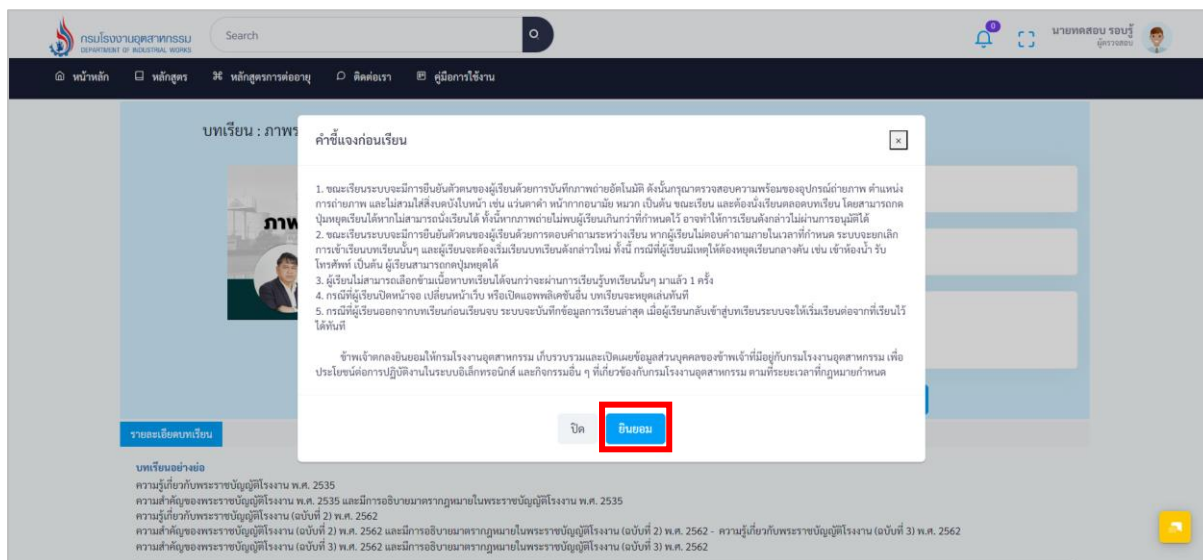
กรมโรงงานอุตสาหกรรม
DEPARTMENT OF INDUSTRIAL WORKS

Search

0

นายทดสอบ รอบรู้
ผู้ตรวจสอบ

หน้าหลัก หลักสูตร หลักสูตรการต่ออายุ ติดต่อเรา คู่มือการใช้งาน

บทเรียน : ภาพร

ภาพ

คำชี้แจงก่อนเรียน

×

1. ขณะเรียนระบบจะมีการยืนยันตัวตนของผู้เรียนด้วยการบันทึกภาพถ่ายอัตโนมัติ ดังนั้นกรุณาตรวจสอบความพร้อมของอุปกรณ์ถ่ายภาพ ตำแหน่งการถ่ายภาพ และไม่สวมใส่สิ่งบดบังใบหน้า เช่น แว่นตาดำ หน้ากากอนามัย หมวก เป็นต้น ขณะเรียน และต้องนั่งเรียนตลอดบทเรียน โดยสามารถกดปุ่มหยุดเรียนได้หากไม่สามารถนั่งเรียนได้ ทั้งนี้หากภาพถ่ายไม่พบผู้เรียนเกินกว่าที่กำหนดไว้ อาจทำให้การเรียนดังกล่าวไม่ผ่านการอนุมัติได้
2. ขณะเรียนระบบจะมีการยืนยันตัวตนของผู้เรียนด้วยการตอบคำถามระหว่างเรียน หากผู้เรียนไม่ตอบคำถามภายในเวลาที่กำหนด ระบบจะยกเลิกการเข้าเรียนบทเรียนนั้นๆ และผู้เรียนจะต้องเริ่มเรียนบทเรียนดังกล่าวใหม่ ทั้งนี้ กรณีที่ผู้เรียนมีเหตุให้ต้องหยุดเรียนกลางคัน เช่น เข้าห้องน้ำ รับโทรศัพท์ เป็นต้น ผู้เรียนสามารถกดปุ่มหยุดได้
3. ผู้เรียนไม่สามารถเลือกข้ามเนื้อหาบทเรียนได้จนกว่าจะผ่านการเรียนรู้บทเรียนนั้นๆ มาแล้ว 1 ครั้ง
4. กรณีที่ผู้เรียนปิดหน้าจอ เปลี่ยนหน้าเว็บ หรือเปิดแอพพลิเคชั่นอื่น บทเรียนจะหยุดเล่นทันที
5. กรณีที่ผู้เรียนออกจากบทเรียนก่อนเรียนจบ ระบบจะบันทึกข้อมูลการเรียนล่าสุด เมื่อผู้เรียนกลับเข้าสู่บทเรียนระบบจะให้เริ่มเรียนต่อจากที่เรียนไว้ได้ทันที

ข้าพเจ้าตกลงยินยอมให้กรมโรงงานอุตสาหกรรม เก็บรวบรวมและเปิดเผยข้อมูลส่วนบุคคลของข้าพเจ้าที่มีอยู่กับกรมโรงงานอุตสาหกรรม เพื่อประโยชน์ต่อการปฏิบัติงานในระบบอิเล็กทรอนิกส์ และกิจกรรมอื่น ๆ ที่เกี่ยวข้องกับกรมโรงงานอุตสาหกรรม ตามที่ระยะเวลาที่กฎหมายกำหนด

ปิด ยินยอม

รายละเอียดบทเรียน

บทเรียนอย่างย่อ
ความรู้เกี่ยวกับพระราชบัญญัติโรงงาน พ.ศ. 2535
ความสำคัญของพระราชบัญญัติโรงงาน พ.ศ. 2535 และมีการอธิบายมาตรากฎหมายในพระราชบัญญัติโรงงาน พ.ศ. 2535
ความรู้เกี่ยวกับพระราชบัญญัติโรงงาน (ฉบับที่ 2) พ.ศ. 2562
ความสำคัญของพระราชบัญญัติโรงงาน (ฉบับที่ 2) พ.ศ. 2562 และมีการอธิบายมาตรากฎหมายในพระราชบัญญัติโรงงาน (ฉบับที่ 2) พ.ศ. 2562 - ความรู้เกี่ยวกับพระราชบัญญัติโรงงาน (ฉบับที่ 3) พ.ศ. 2562
ความสำคัญของพระราชบัญญัติโรงงาน (ฉบับที่ 3) พ.ศ. 2562 และมีการอธิบายมาตรากฎหมายในพระราชบัญญัติโรงงาน (ฉบับที่ 3) พ.ศ. 2562